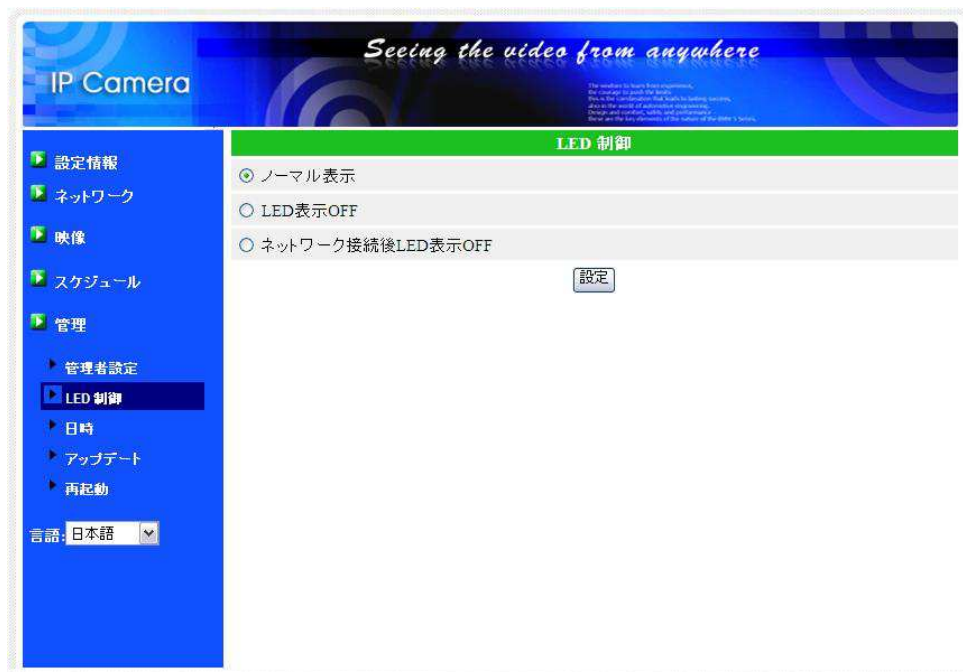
IP Camera

Seeing the video from anywhere

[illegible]

設定情報
ネットワーク
映像
スケジュール
管理
管理者設定
LED 制御
日時
アップデート
再起動

言語: 日本語

LED 制御

ノーマル表示

LED表示OFF

ネットワーク接続後LED表示OFF

設定